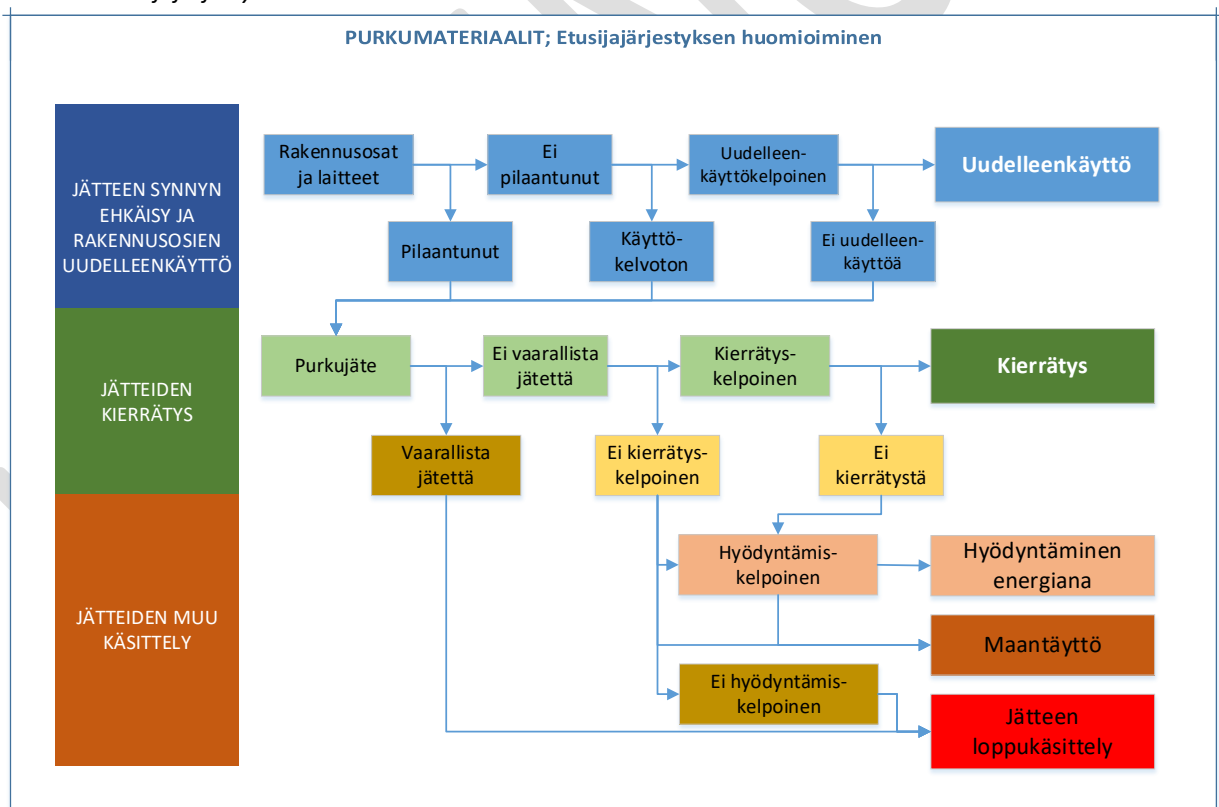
PURKUMATERIAALIT; Etusijajärjestyksen huomioiminen

JÄTTEEN SYNNYN EHKÄISY JA RAKENNUSOSIEN UUDELLEENKÄYTTÖ

Rakennusosat ja laitteet

Ei pilaantunut

Uudelleenkäyttökelpoinen

Uudelleenkäyttö

Pilaantunut

Käyttökelvoton

Ei uudelleenkäyttöä

JÄTTEIDEN KIERRÄTYS

Purkujäte

Ei vaarallista jätettä

Kierrätyskelpoinen

Kierrätys

Vaarallista jätettä

Ei kierrätyskelpoinen

Ei kierrätystä

JÄTTEIDEN MUU KÄSITTELY

Hyödyntämiskelpoinen

Hyödyntäminen energiana

Maantäyttö

Ei hyödyntämiskelpoinen

Jätteen loppukäsittely